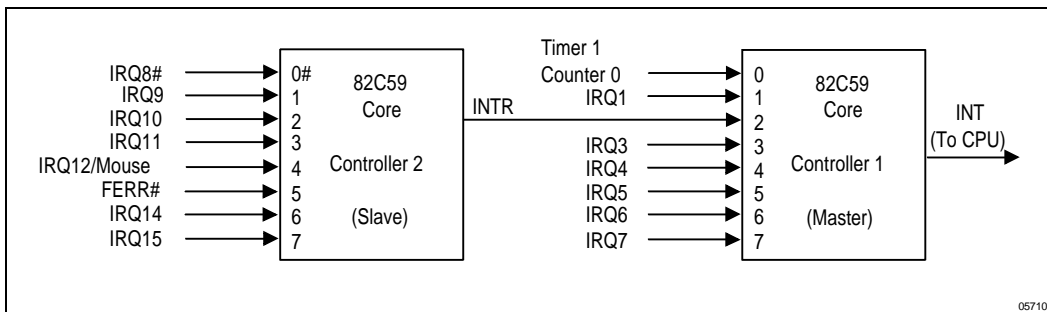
IRQ8#
IRQ9
IRQ10
IRQ11
IRQ12/Mouse
FERR#
IRQ14
IRQ15

0#
1
2
3
4
5
6
7

82C59
Core

Controller 2

(Slave)

INTR

Timer 1
Counter 0
IRQ1

IRQ3
IRQ4
IRQ5
IRQ6
IRQ7

0
1
2
3
4
5
6
7

82C59
Core

Controller 1

(Master)

INT
(To CPU)

05710